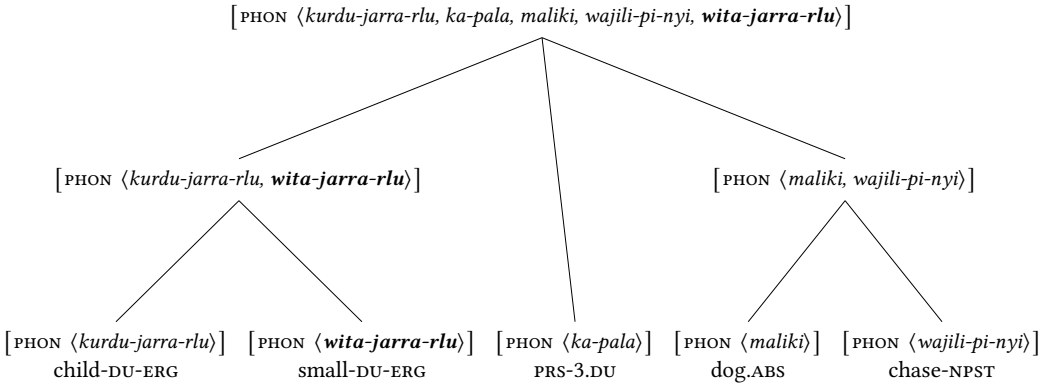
[PHON ⟨kurdu-jarra-rlu, ka-pala, maliki, wajili-pi-nyi, **wita-jarra-rlu**⟩]

[PHON ⟨kurdu-jarra-rlu, **wita-jarra-rlu**⟩]

[PHON ⟨maliki, wajili-pi-nyi⟩]

[PHON ⟨kurdu-jarra-rlu⟩]
child-DU-ERG

[PHON ⟨**wita-jarra-rlu**⟩]
small-DU-ERG

[PHON ⟨ka-pala⟩]
PRS-3.DU

[PHON ⟨maliki⟩]
dog.ABS

[PHON ⟨wajili-pi-nyi⟩]
chase-NPST